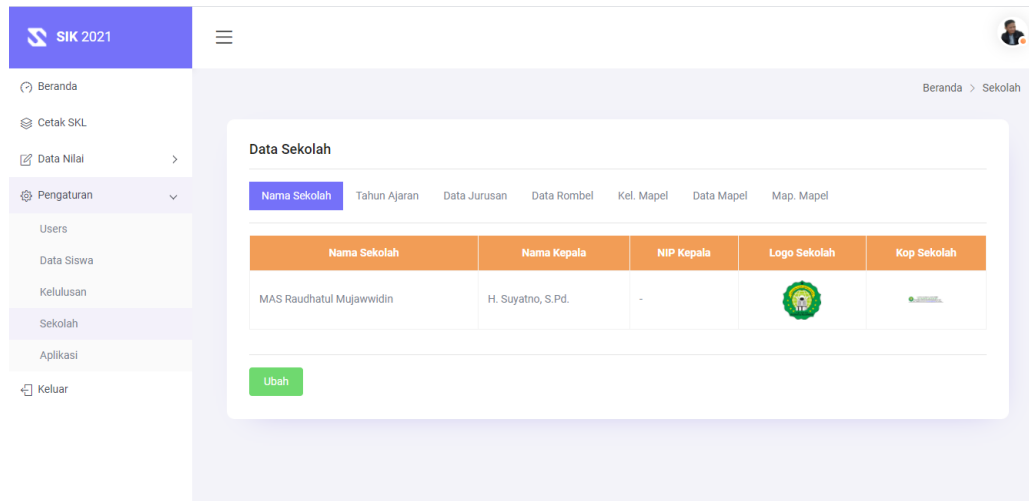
SIK 2021

Beranda
Cetak SKL
Data Nilai
Pengaturan
Users
Data Siswa
Kelulusan
Sekolah
Aplikasi
Keluar

Beranda > Sekolah

Data Sekolah

Nama Sekolah | Tahun Ajaran | Data Jurusan | Data Rombel | Kel. Mapel | Data Mapel | Map. Mapel

| Nama Sekolah | Nama Kepala | NIP Kepala | Logo Sekolah | Kop Sekolah |
|---|---|---|---|---|
| MAS Raudhatul Mujawwidin | H. Suyatno, S.Pd. | - | | |

Ubah